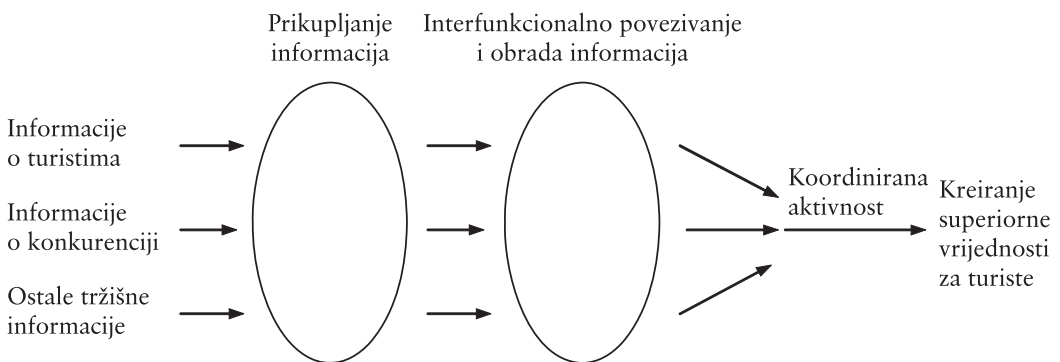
Prikupljanje informacija

Interfunkcionalno povezivanje i obrada informacija

Informacije o turistima

Informacije o konkurenciji

Ostale tržišne informacije

Koordinirana aktivnost

Kreiranje superiorne vrijednosti za turiste